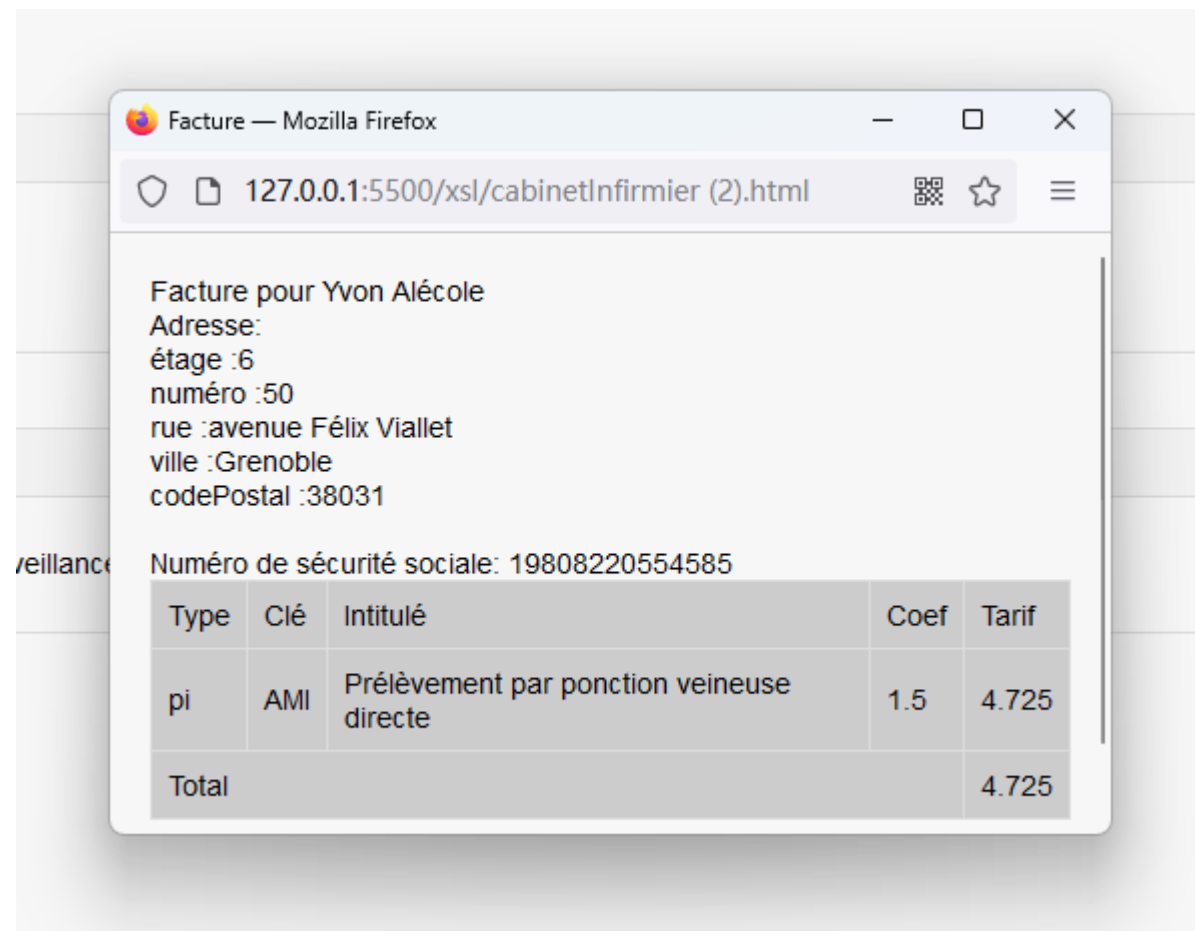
Facture — Mozilla Firefox

127.0.0.1:5500/xsl/cabinetInfirmier (2).html

Facture pour Yvon Alécole
Adresse:
étage :6
numéro :50
rue :avenue Félix Viallet
ville :Grenoble
codePostal :38031

veillance

Numéro de sécurité sociale: 19808220554585

| Type | Clé | Intitulé | Coef | Tarif |
|---|---|---|---|---|
| pi | AMI | Prélèvement par ponction veineuse directe | 1.5 | 4.725 |
| Total | | | | 4.725 |